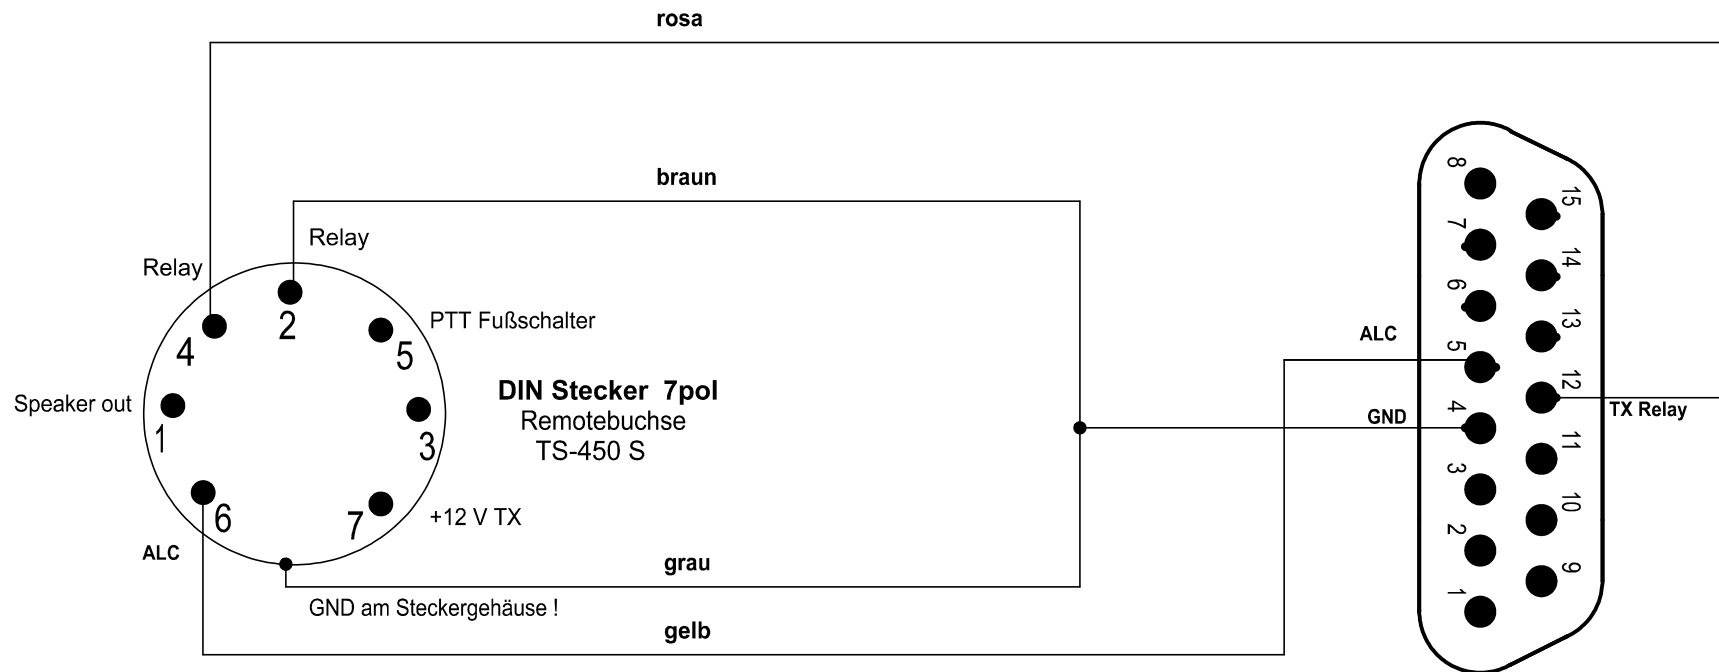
rosa

braun

Relay

Relay

2

PTT Fußschalter

4

5

Speaker out

1

3

DIN Stecker 7pol
Remotebuchse
TS-450 S

6

7

+12 V TX

ALC

grau

GND am Steckergehäuse !

gelb

ALC

GND

TX Relay

8 7 6 5 4 3 2 1

15 14 13 12 11 10 9